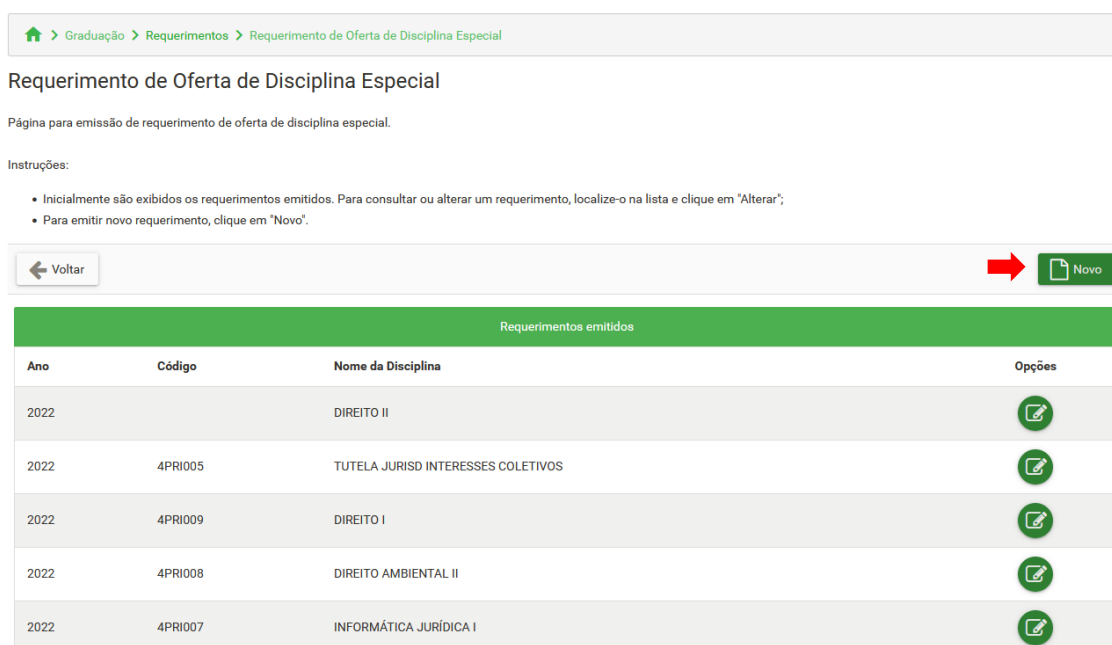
> Graduação > Requerimentos > Requerimento de Oferta de Disciplina Especial

Requerimento de Oferta de Disciplina Especial

Página para emissão de requerimento de oferta de disciplina especial.

Instruções:

- Inicialmente são exibidos os requerimentos emitidos. Para consultar ou alterar um requerimento, localize-o na lista e clique em "Alterar";
- Para emitir novo requerimento, clique em "Novo".

Voltar

Novo

Requerimentos emitidos

| Ano | Código | Nome da Disciplina | Opções |
|---|---|---|---|
| 2022 | | DIREITO II | |
| 2022 | 4PRI005 | TUTELA JURISD INTERESSES COLETIVOS | |
| 2022 | 4PRI009 | DIREITO I | |
| 2022 | 4PRI008 | DIREITO AMBIENTAL II | |
| 2022 | 4PRI007 | INFORMÁTICA JURÍDICA I | |